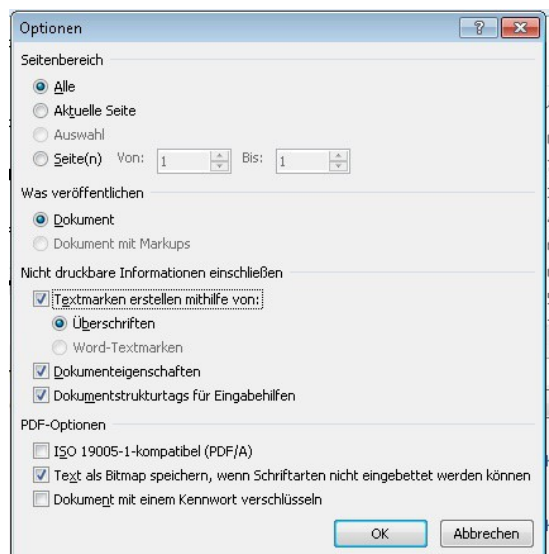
Optionen

?

Seitenbereich

Alle

Aktuelle Seite

Auswahl

Seite(n) Von: 1 Bis: 1

Was veröffentlichen

Dokument

Dokument mit Markups

Nicht druckbare Informationen einschließen

Textmarken erstellen mithilfe von:

Überschriften

Word-Textmarken

Dokumenteigenschaften

Dokumentstrukturtags für Eingabehilfen

PDF-Optionen

ISO 19005-1-kompatibel (PDF/A)

Text als Bitmap speichern, wenn Schriftarten nicht eingebettet werden können

Dokument mit einem Kennwort verschlüsseln

OK

Abbrechen